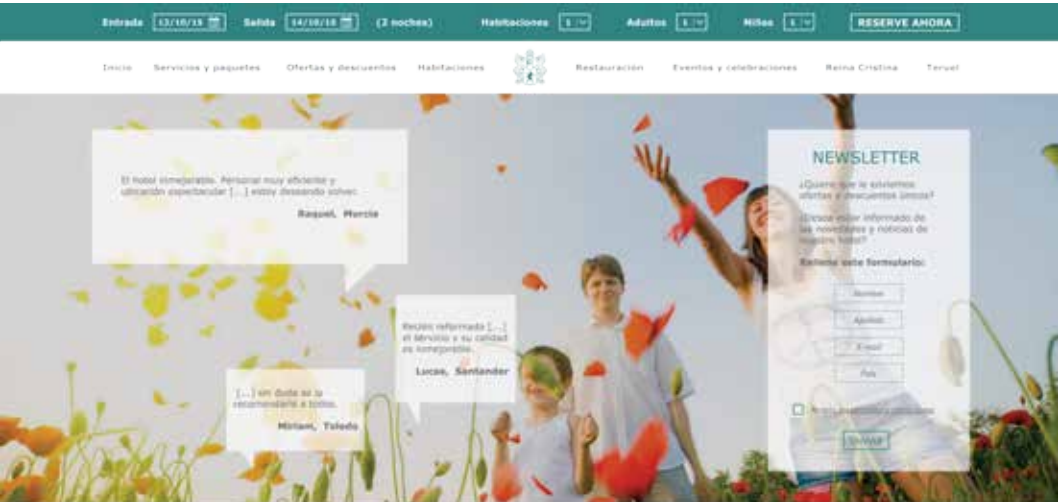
Entrada 13/10/16 Salida 14/10/16 (2 noches) Habitaciones 1 Adultos 1 Niños 1 RESERVE AHORA

Inicio Servicios y paquetes Ofertas y descuentos Habitaciones Restauración Eventos y celebraciones Reina Cristina Teruel

El hotel inmejorable. Personal muy eficiente y ubicación espectacular [...] estoy deseando volver.

Raquel, Murcia

Recién reformado [...] el servicio y su calidad es inmejorable.

Lucas, Santander

[...] sin duda se lo recomendaré a todos.

Miriam, Toledo

NEWSLETTER

¿Quiere que le enviemos ofertas y descuentos únicos?

¿Desea estar informado de las novedades y noticias de nuestro hotel?

Rellene este formulario:

Nombre

Apellido

E-mail

País

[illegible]

Enviar